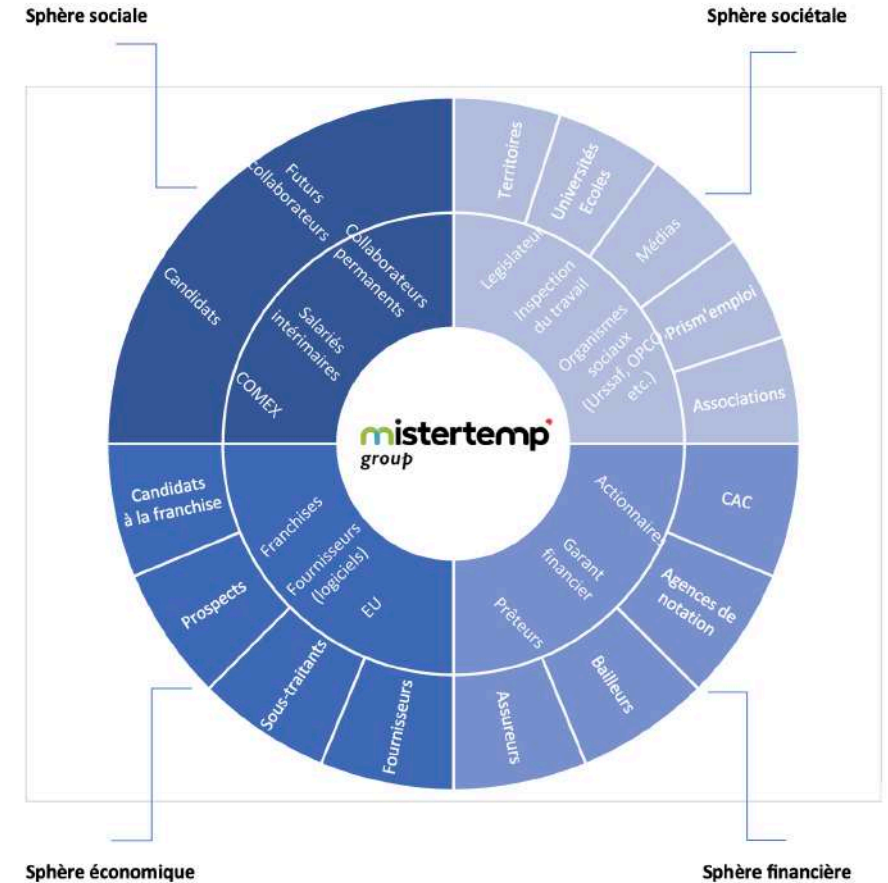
Sphère sociale

Sphère sociétale

Futurs collaborateurs

Candidats

Collaborateurs permanents

Salariés intérimaires

COMEX

Territoires

Universités Ecoles

Médias

Prism'emploi

Associations

Législateur

Inspection du travail

Organismes sociaux (Urssaf, OPCO, etc.)

mistertemp' group

Candidats à la franchise

Prospects

Sous-traitants

Fournisseurs

Franchises

Fournisseurs (logiciels)

EU

Actionnaire

Garant financier

Prêteurs

CAC

Agences de notation

Bailleurs

Assureurs

Sphère économique

Sphère financière